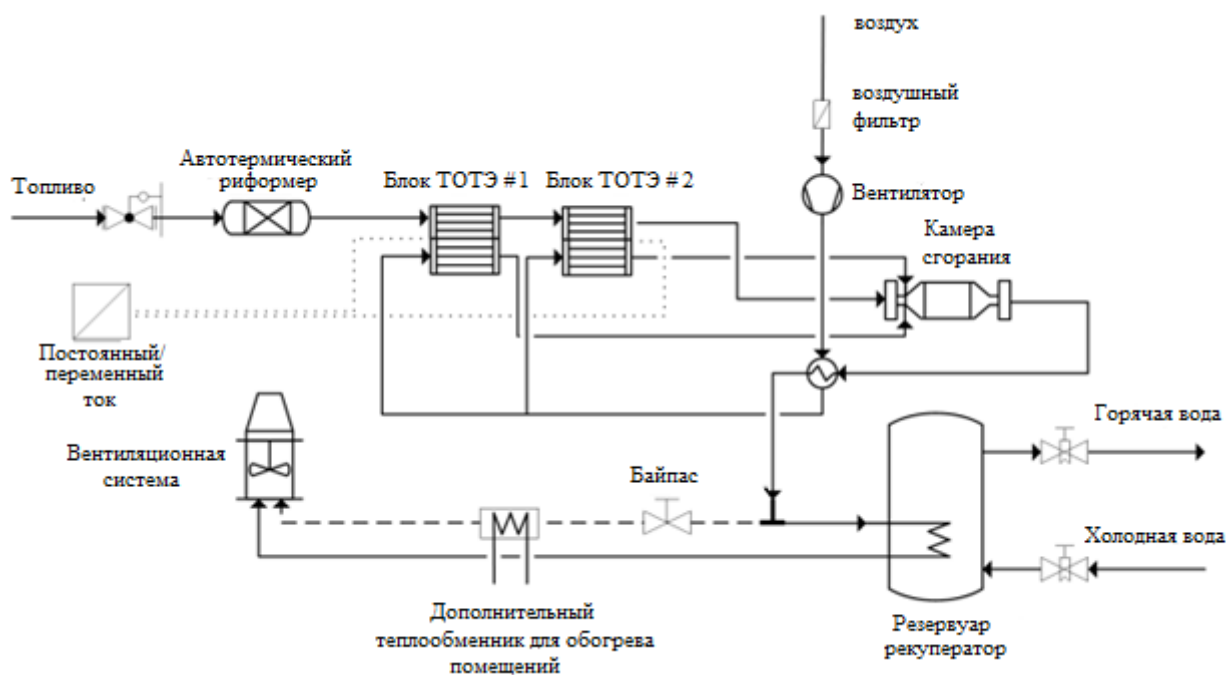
воздух

воздушный фильтр

Топливо

Автотермический риформер

Блок ТОТЭ #1

Блок ТОТЭ # 2

Вентилятор

Камера сгорания

Постоянный/ переменный ток

Горячая вода

Вентиляционная система

Байпас

Холодная вода

Дополнительный теплообменник для обогрева помещений

Резервуар рекуператор